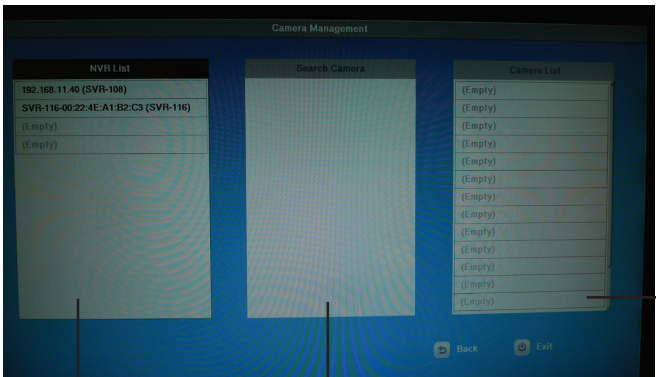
Camera Management

NVR List

192.168.11.40 (SVR-108)

SVR-116-00:22:4E:A1:B2:C3 (SVR-116)

(Empty)

(Empty)

Search Camera

Camera List

(Empty)

(Empty)

(Empty)

(Empty)

(Empty)

(Empty)

(Empty)

(Empty)

(Empty)

(Empty)

(Empty)

(Empty)

(Empty)

Back

Exit